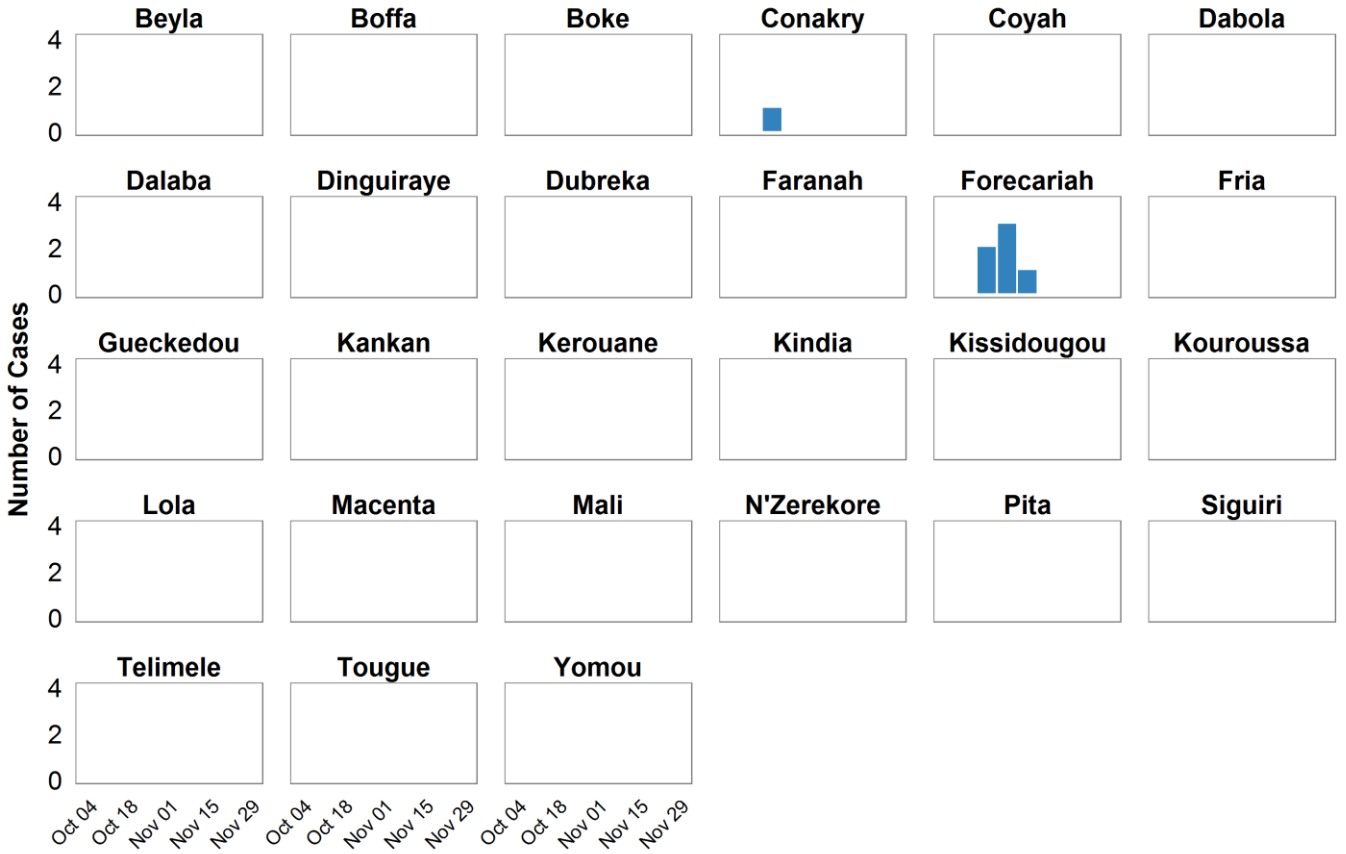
Number of Cases

Beyla
Boffa
Boke
Conakry
Coyah
Dabola

4
2
0

Dalaba
Dinguiraye
Dubreka
Faranah
Forecariah
Fria

4
2
0

Gueckedou
Kankan
Kerouane
Kindia
Kissidougou
Kouroussa

4
2
0

Lola
Macenta
Mali
N'Zerekore
Pita
Siguiri

4
2
0

Telimele
Tougue
Yomou

4
2
0

Oct 04 Oct 18 Nov 01 Nov 15 Nov 29
Oct 04 Oct 18 Nov 01 Nov 15 Nov 29
Oct 04 Oct 18 Nov 01 Nov 15 Nov 29